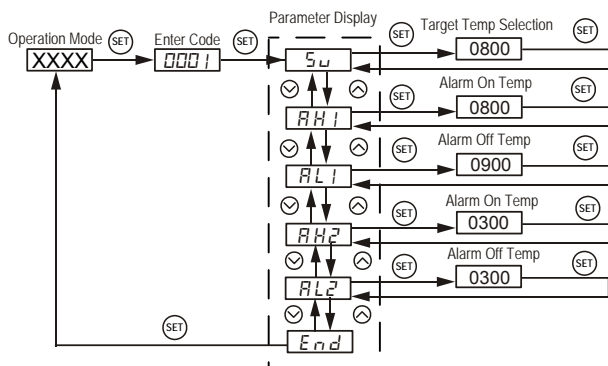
Operation Mode SET XXXX
Enter Code SET 0001
Parameter Display
Su
AH1
AL1
AH2
AL2
End
SET
SET Target Temp Selection 0800 SET
SET Alarm On Temp 0800 SET
SET Alarm Off Temp 0900 SET
SET Alarm On Temp 0300 SET
SET Alarm Off Temp 0300 SET